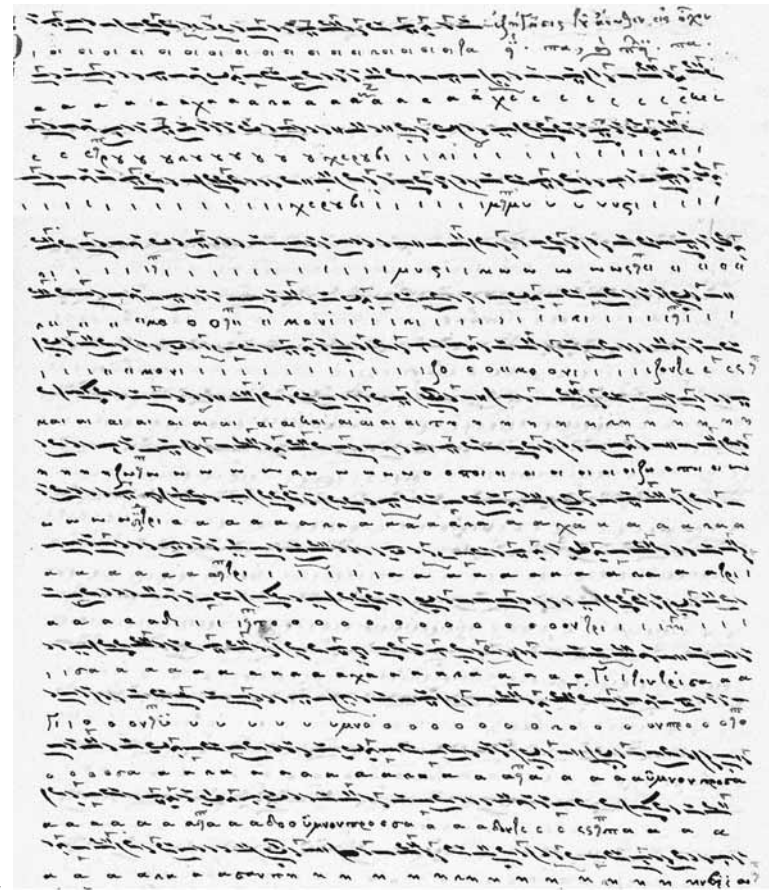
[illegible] ἠχήματα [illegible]
ι αι αι αι αι αι αι αι αι αι αι αι αι αι αι αι αι αι αι ρα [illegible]
α α α α α α χε α α α α α α α α α α α α χε ε ε ε ε ε ε ε ε ε
ε ε ερ γ γ γ χ χ χ γ γ γ ε χ ε ρ ε β ι ι ι α ι ι ι ι ι ι ι ι ι ι ι ι α ι
ι ι ι ι ι ι ι ι ι ι ι ι ι ι ι χερεβι ι ι ι ι μημν υ υ υ υ ν ι ι ι ι
αι ι ι ι ι ι ι ι ι ι ι ι ι ι ι ι ι μυ σ ι ι μ ω ω ω ω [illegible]
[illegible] ο ο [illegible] μονι ι ι ι αι ι ι ι ι ι ι ι ι ι ι ι ι ι ι
ι ι ι ι μονι ι ι ι ι ι ι ι ι ι ι ι ι ισο ο υ μ ο ο υ ν ι ι ι ι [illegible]
και αι αι αι αι αι αι αι αι αι αι αι αι αι αι αι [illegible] η η η η η η η η η η η
η η η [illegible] η η η η η η η η η η μ ο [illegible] η η αι αι αι αι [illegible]
ω ω η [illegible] α α α α α α α α α α α α α α α α χα α α α α α α α
α α α α α α α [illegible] ι ι ι ι ι ι α α α α α α α α α α α α α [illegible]
α α α α α αι ι ι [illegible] ο ο ο ο ο ο ο ο ο ο ο ο ο ο ο ο ουλ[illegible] ι ι ι ι ι ι ι
ι ισα α α α α α α α α α α α α χε α α α α α α α α α α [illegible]
Τι ι ο ο ο υ ν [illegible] υ υ υ υ υ υ υ υ μ ν ο ο ο ο ο ο ο ο ο ο ο ο ο ο υ ν τ ε ο ο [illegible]
ο ο ο ο σ α α α α α α α α α α α α α α α α α α α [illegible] α α α α ὑμνουντες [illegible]
α α α α α α α α α α α α α ο ο ὑμνουντες ο σ α α α α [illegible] ε ε ε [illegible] α α α α
α α α α α α α α α α α α α α α α η η η η η η η η η η η η η η η η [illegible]